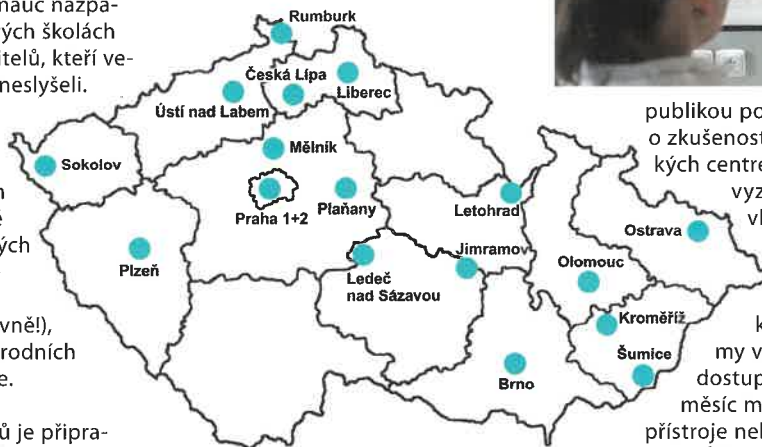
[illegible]mauč nazpa-
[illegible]ých školách
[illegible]itelů, kteří ve-
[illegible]neslyšeli.

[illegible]n
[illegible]e
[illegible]ých

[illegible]vně!),
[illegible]rodních
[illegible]e.

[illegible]ů je připra-

Rumburk
Česká Lípa
Liberec
Ústí nad Labem
Mělník
Sokolov
Praha 1+2
Plaňany
Letohrad
Ostrava
Plzeň
Ledeč nad Sázavou
Jimramov
Olomouc
Kroměříž
Šumice
Brno

publikou po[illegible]
o zkušenost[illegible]
kých centre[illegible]
vyz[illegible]
vl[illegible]

k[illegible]
my v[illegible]
dostup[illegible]
měsíc m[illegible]
přístroje nel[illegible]